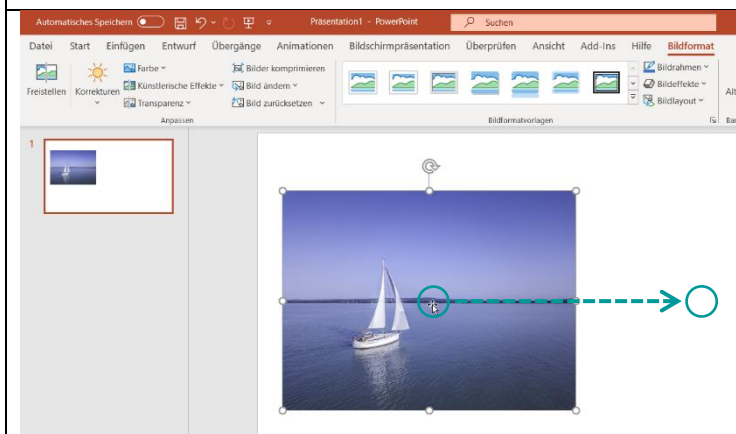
Automatisches Speichern Präsentation1 - PowerPoint Suchen

Datei Start Einfügen Entwurf Übergänge Animationen Bildschirmpräsentation Überprüfen Ansicht Add-Ins Hilfe Bildformat

Freistellen Korrekturen Farbe Künstlerische Effekte Transparenz Bilder komprimieren Bild ändern Bild zurücksetzen

Anpassen

Bildformatvorlagen

Bildrahmen Bildeffekte Bildlayout

Alt

Ba

1